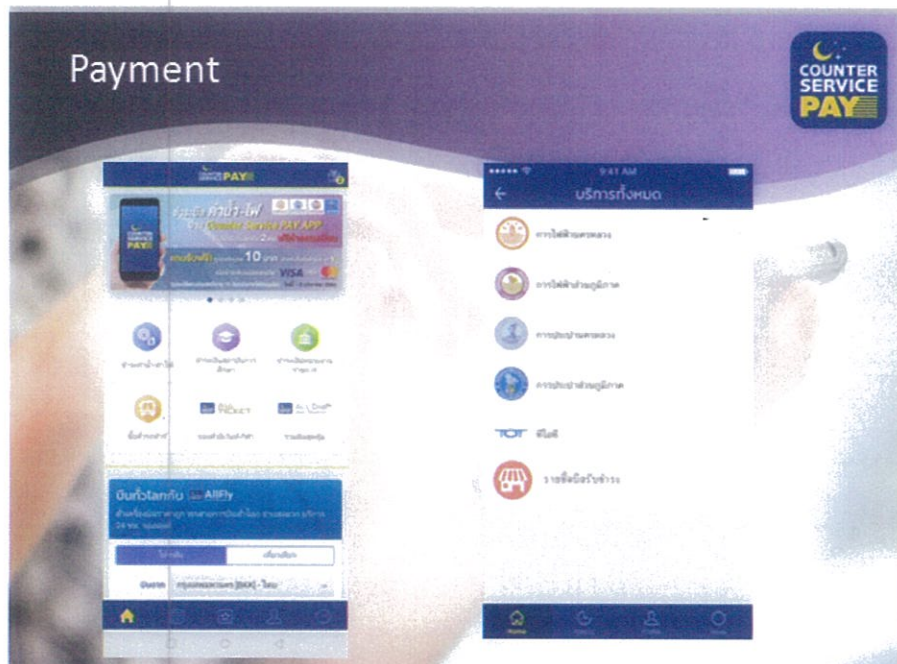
Payment

COUNTER SERVICE PAY

PAY

Counter Service PAY APP

10

VISA

TICKET

บินทั่วโลกกับ AllFly

9:41 AM

บริการทั้งหมด

การไฟฟ้านครหลวง

การไฟฟ้าส่วนภูมิภาค

การประปานครหลวง

การประปาส่วนภูมิภาค

TOT ทีโอที

รายชื่อผู้รับชำระ

Home